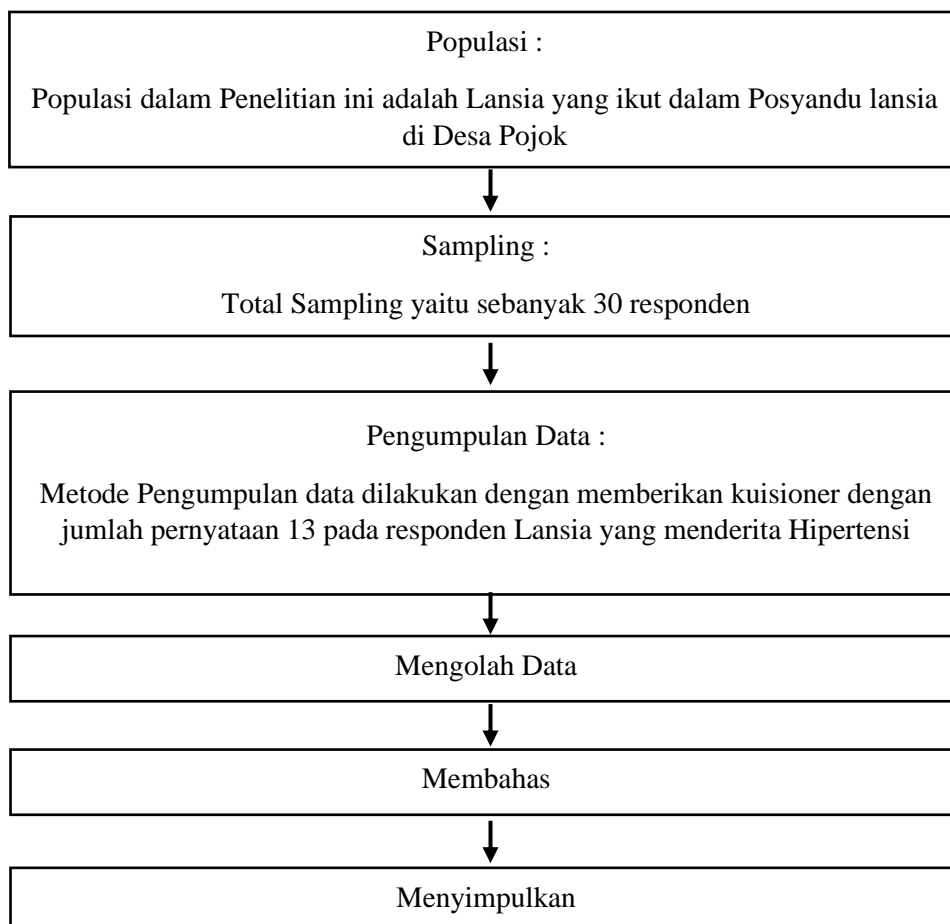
Populasi :

Populasi dalam Penelitian ini adalah Lansia yang ikut dalam Posyandu lansia di Desa Pojok

Sampling :

Total Sampling yaitu sebanyak 30 responden

Pengumpulan Data :

Metode Pengumpulan data dilakukan dengan memberikan kuisioner dengan jumlah pernyataan 13 pada responden Lansia yang menderita Hipertensi

Mengolah Data

Membahas

Menyimpulkan